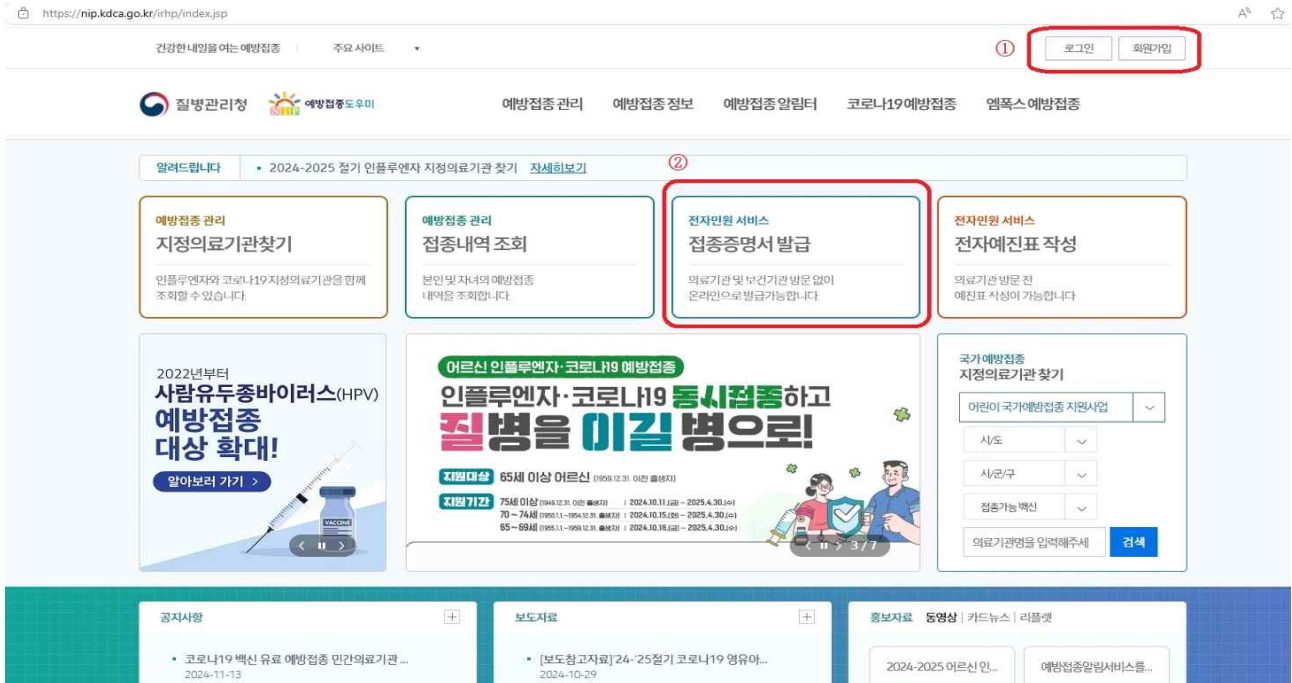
https://nip.kdca.go.kr/irhp/index.jsp

건강한 내일을 여는 예방접종 | 주요 사이트 ▾

① 로그인 회원가입

질병관리청 예방접종도우미

예방접종 관리 예방접종 정보 예방접종 알림터 코로나19 예방접종 엠폭스 예방접종

알려드립니다 • 2024-2025 절기 인플루엔자 지정의료기관 찾기 자세히보기

②

예방접종 관리
지정의료기관찾기
인플루엔자와 코로나19 지정의료기관을 함께 조회할 수 있습니다.

예방접종 관리
접종내역 조회
본인 및 자녀의 예방접종 내역을 조회합니다.

전자민원 서비스
접종증명서 발급
의료기관 및 보건기관 방문 없이 온라인으로 발급가능합니다.

전자민원 서비스
전자예진표 작성
의료기관 방문 전 예진표 작성이 가능합니다.

2022년부터
사람유두종바이러스(HPV)
예방접종
대상 확대!
알아보러 가기 >
VACCINE

어르신 인플루엔자·코로나19 예방접종
인플루엔자·코로나19 동시접종하고
질병을 이길 병으로!
지원대상 65세 이상 어르신 (1959.12.31. 이전 출생자)
지원기간 75세 이상 (1949.12.31. 이전 출생자) | 2024.10.11.(금) ~ 2025.4.30.(수)
70 ~ 74세 (1950.1.1.~1954.12.31. 출생자) | 2024.10.15.(화) ~ 2025.4.30.(수)
65 ~ 69세 (1955.1.1.~1959.12.31. 출생자) | 2024.10.18.(금) ~ 2025.4.30.(수)
3 / 7

국가예방접종
지정의료기관 찾기
어린이 국가예방접종 지원사업
시/도
시/군/구
접종가능 백신
의료기관명을 입력해주세 검색

공지사항
• 코로나19 백신 유료 예방접종 민간의료기관 ...
2024-11-13

보도자료
• [보도참고자료]'24-'25절기 코로나19 영유아...
2024-10-29

홍보자료 동영상 | 카드뉴스 | 리플렛
2024-2025 어르신 인...
예방접종알림서비스를...